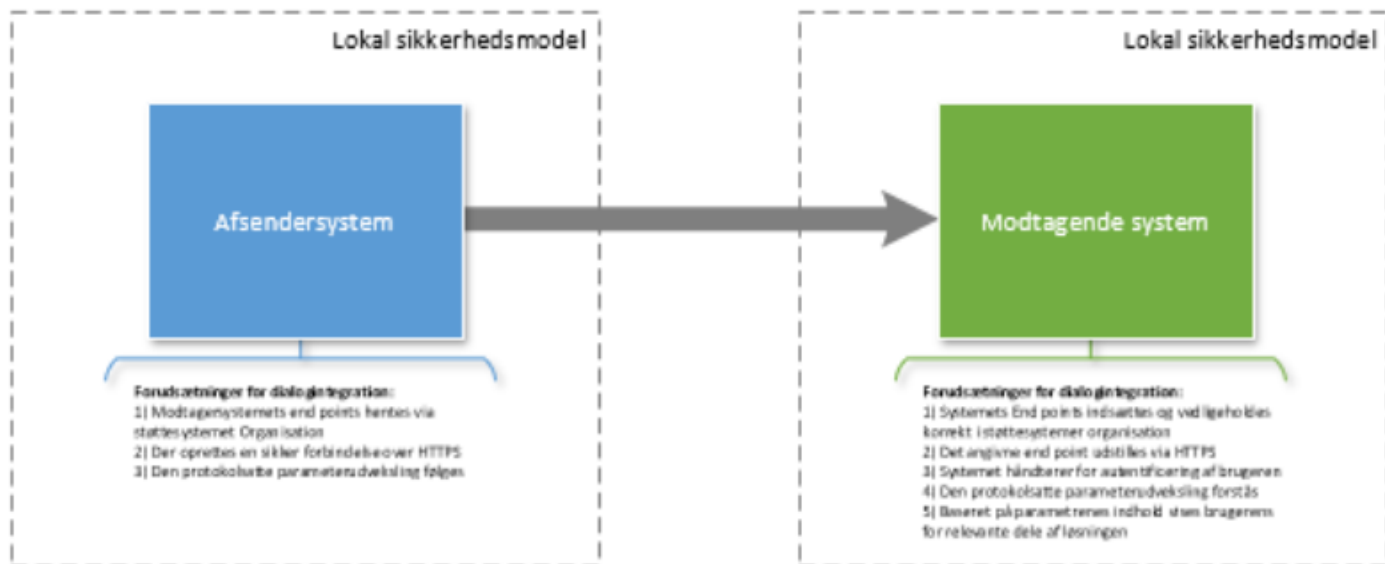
Lokal sikkerhedsmodel

Afsendersystem

Forudsætninger for dialogintegration:
1) Modtagersystemets end points hentes via støttesystemet Organisation
2) Der oprettes en sikker forbindelse over HTTPS
3) Den protokolsatte parameterudveksling følges

Lokal sikkerhedsmodel

Modtagende system

Forudsætninger for dialogintegration:
1) Systemets End points indsættes og vedligeholdes korrekt i støttesystemet organisation
2) Det angivne end point udstilles via HTTPS
3) Systemet håndterer for autentificering af brugeren
4) Den protokolsatte parameterudveksling forstås
5) Baseret på parametrenes indhold vises brugerens for relevante dele af løsningen